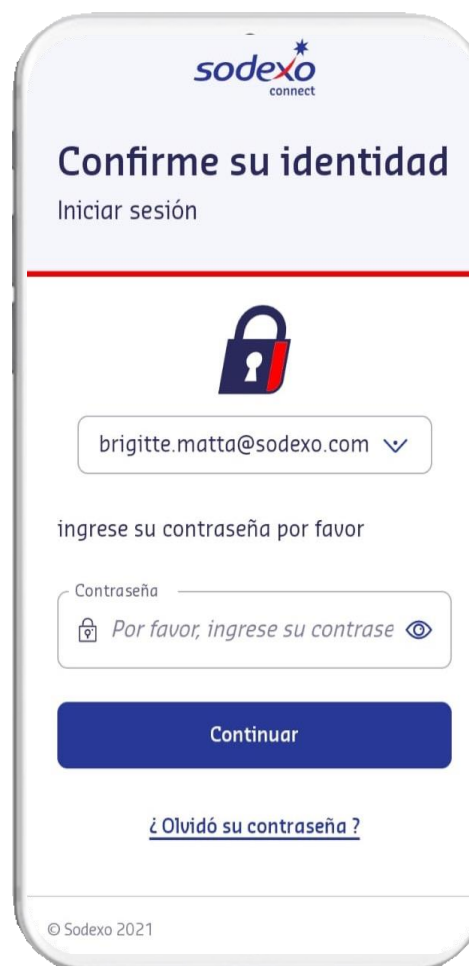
sodexo
connect

Confirme su identidad
Iniciar sesión

brigitte.matta@sodexo.com

ingrese su contraseña por favor

Contraseña
Por favor, ingrese su contrase

Continuar

¿ Olvidó su contraseña ?

© Sodexo 2021